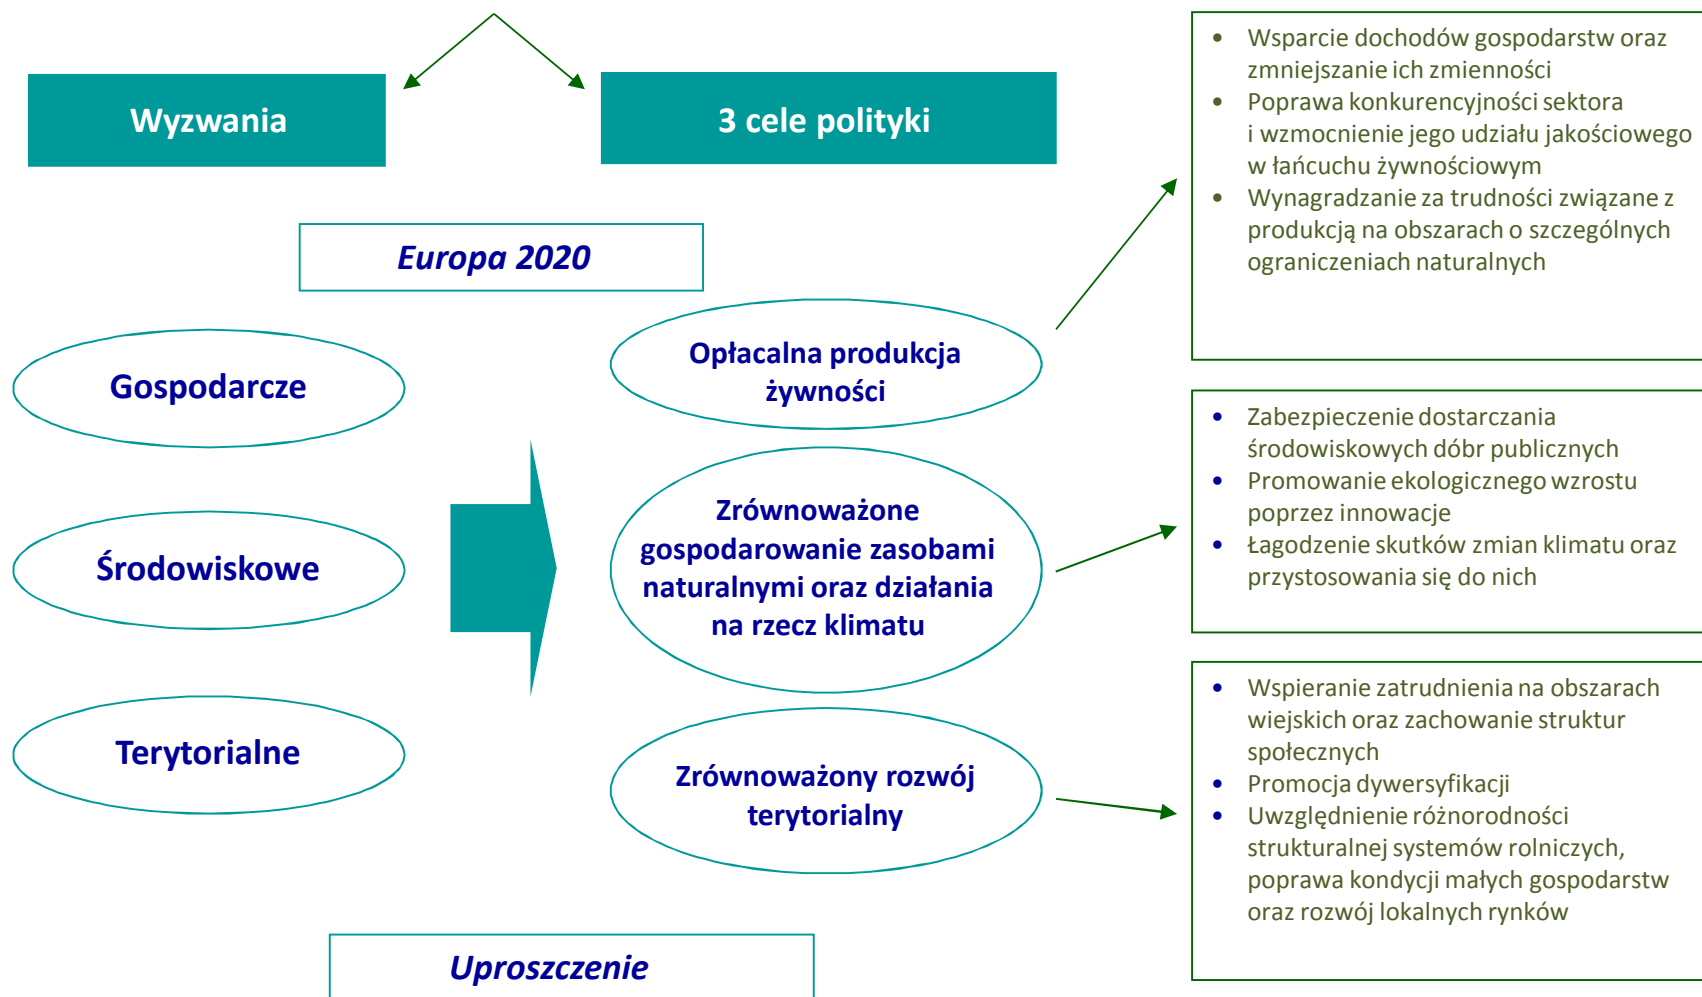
Wyzwania

3 cele polityki

Europa 2020

Gospodarcze

Środowiskowe

Terytorialne

Opłacalna produkcja żywności

Zrównoważone gospodarowanie zasobami naturalnymi oraz działania na rzecz klimatu

Zrównoważony rozwój terytorialny

Uproszczenie

- Wsparcie dochodów gospodarstw oraz zmniejszanie ich zmienności
- Poprawa konkurencyjności sektora i wzmocnienie jego udziału jakościowego w łańcuchu żywnościowym
- Wynagradzanie za trudności związane z produkcją na obszarach o szczególnych ograniczeniach naturalnych

- Zabezpieczenie dostarczania środowiskowych dóbr publicznych
- Promowanie ekologicznego wzrostu poprzez innowacje
- Łagodzenie skutków zmian klimatu oraz przystosowania się do nich

- Wspieranie zatrudnienia na obszarach wiejskich oraz zachowanie struktur społecznych
- Promocja dywersyfikacji
- Uwzględnienie różnorodności strukturalnej systemów rolniczych, poprawa kondycji małych gospodarstw oraz rozwój lokalnych rynków